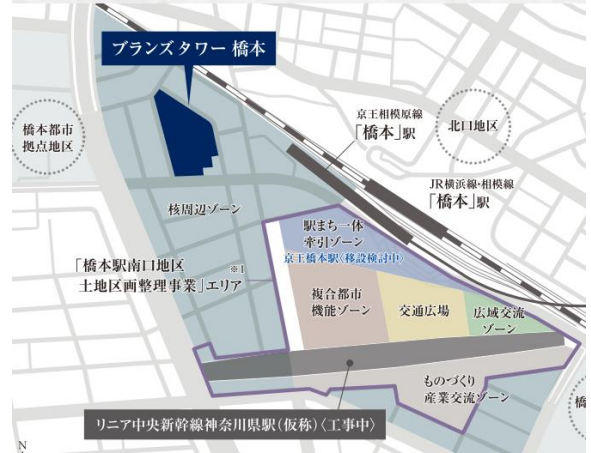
ブランズタワー 橋本

橋本都市拠点地区

京王相模原線「橋本」駅

北口地区

JR横浜線・相模線「橋本」駅

核周辺ゾーン

駅まち一体牽引ゾーン

京王橋本駅(移設検討中)

「橋本駅南口地区土地区画整理事業」エリア ※1

複合都市機能ゾーン

交通広場

広域交流ゾーン

ものづくり産業交流ゾーン

リニア中央新幹線神奈川県駅(仮称)〈工事中〉

橋

N